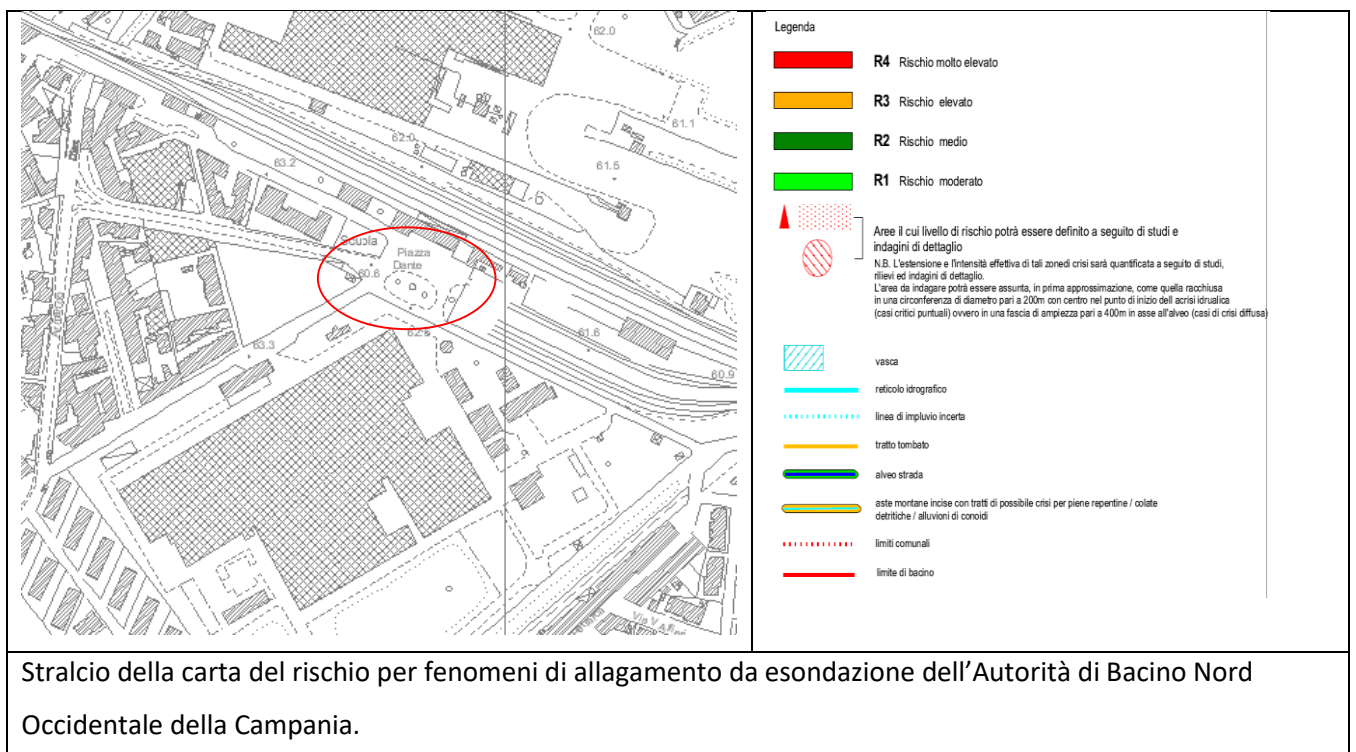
62.0

61.1

62.0

63.2

61.5

Scuola

Piazza Dante

60.6

62.5

63.3

61.6

60.9

Via V. Ar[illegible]

Legenda

R4 Rischio molto elevato

R3 Rischio elevato

R2 Rischio medio

R1 Rischio moderato

Aree il cui livello di rischio potrà essere definito a seguito di studi e indagini di dettaglio

N.B. L'estensione e l'intensità effettiva di tali zonedi crisi sarà quantificata a seguito di studi, rilievi ed indagini di dettaglio.
L'area da indagare potrà essere assunta, in prima approssimazione, come quella racchiusa in una circonferenza di diametro pari a 200m con centro nel punto di inizio dell acrisi idrualica (casi critici puntuali) ovvero in una fascia di ampiezza pari a 400m in asse all'alveo (casi di crisi diffusa)

vasca

reticolo idrografico

linea di impluvio incerta

tratto tombato

alveo strada

aste montane incise con tratti di possibile crisi per piene repentine / colate detritiche / alluvioni di conoidi

limiti comunali

limite di bacino

Stralcio della carta del rischio per fenomeni di allagamento da esondazione dell'Autorità di Bacino Nord Occidentale della Campania.